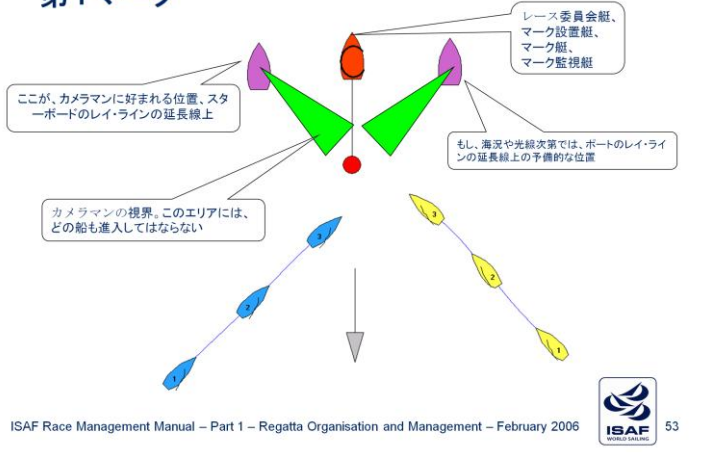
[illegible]

レース委員会艇、
マーク設置艇、
マーク艇、
マーク監視艇

ここが、カメラマンに好まれる位置、スターボードのレイ・ラインの延長線上

もし、海況や光線次第では、ポートのレイ・ラインの延長線上の予備的な位置

カメラマンの視界。このエリアには、どの船も進入してはならない

3
2
1

3
2
1

ISAF Race Management Manual – Part 1 – Regatta Organisation and Management – February 2006

ISAF
WORLD SAILING

53